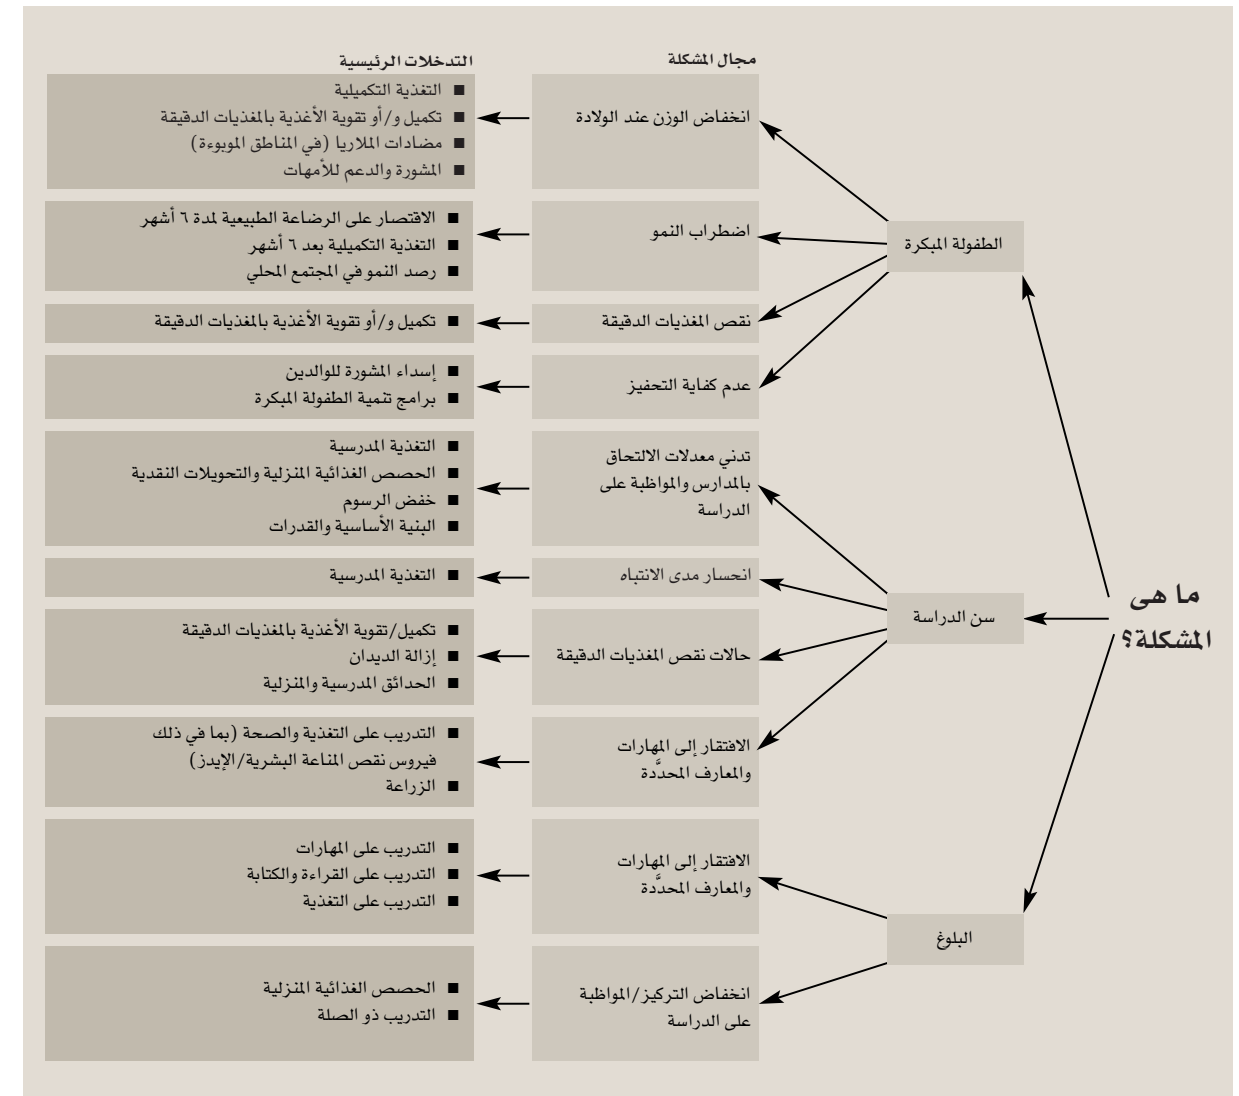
مجال المشكلة

التدخلات الرئيسية

ما هى المشكلة؟

الطفولة المبكرة

سن الدراسة

البلوغ

انخفاض الوزن عند الولادة

■ التغذية التكميلية
■ تكميل و/أو تقوية الأغذية بالمغذيات الدقيقة
■ مضادات الملاريا (في المناطق الموبوءة)
■ المشورة والدعم للأمهات

اضطراب النمو

■ الاقتصار على الرضاعة الطبيعية لمدة ٦ أشهر
■ التغذية التكميلية بعد ٦ أشهر
■ رصد النمو في المجتمع المحلي

نقص المغذيات الدقيقة

■ تكميل و/أو تقوية الأغذية بالمغذيات الدقيقة

عدم كفاية التحفيز

■ إسداء المشورة للوالدين
■ برامج تنمية الطفولة المبكرة

تدني معدلات الالتحاق بالمدارس والمواظبة على الدراسة

■ التغذية المدرسية
■ الحصص الغذائية المنزلية والتحويلات النقدية
■ خفض الرسوم
■ البنية الأساسية والقدرات

انحسار مدى الانتباه

■ التغذية المدرسية

حالات نقص المغذيات الدقيقة

■ تكميل/تقوية الأغذية بالمغذيات الدقيقة
■ إزالة الديدان
■ الحدائق المدرسية والمنزلية

الافتقار إلى المهارات والمعارف المحدَّدة

■ التدريب على التغذية والصحة (بما في ذلك فيروس نقص المناعة البشرية/الإيدز)
■ الزراعة

الافتقار إلى المهارات والمعارف المحدَّدة

■ التدريب على المهارات
■ التدريب على القراءة والكتابة
■ التدريب على التغذية

انخفاض التركيز/المواظبة على الدراسة

■ الحصص الغذائية المنزلية
■ التدريب ذو الصلة